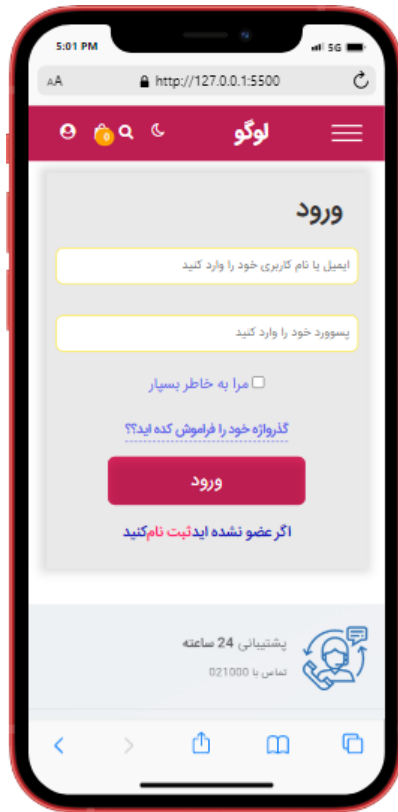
5:01 PM
5G
AA
http://127.0.0.1:5500
لوگو
0
ورود
ایمیل یا نام کاربری خود را وارد کنید
پسوورد خود را وارد کنید
مرا به خاطر بسپار
گذرواژه خود را فراموش کده اید؟؟
ورود
اگر عضو نشده ایدثبت نامکنید
پشتیبانی 24 ساعته
تماس با 021000